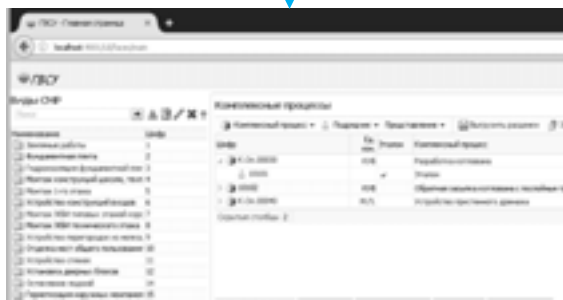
ПКО - Главная страница
localhost

ПКО

Виды СНР

Наименование | Шифр
Земляные работы | 1
Фундаментная плита | 2
Гидроизоляция фундаментной плиты | 3
Монтаж конструкций цокольной части | 4
Монтаж 1-го этажа | 5
Устройство конструкций вышележащих | 6
Монтаж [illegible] | 7
Монтаж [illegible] | 8
Устройство перегородок из кирпича | 9
Утеплитель общего пользования | 10
Устройство стяжки | 11
Установка дверных блоков | 12
Остекление лоджий | 13
Перегородки наружных ограждений | 15

Комплексные процессы

Комплексный процесс | Подпроцесс | Представление | Выгрузить расценки

Шифр | Ед. изм. | Этапы | Комплексный процесс
К-2а.30000 | 100$м^2$ | | Разработка котлована
00000 | | ✓ | Этапы
00000 | 100$м^2$ | | Обратная засыпка котлована с послойным уплотнением
К-2а.30090 | м.п. | | Устройство пристенного дренажа

Скрытые столбцы: 2